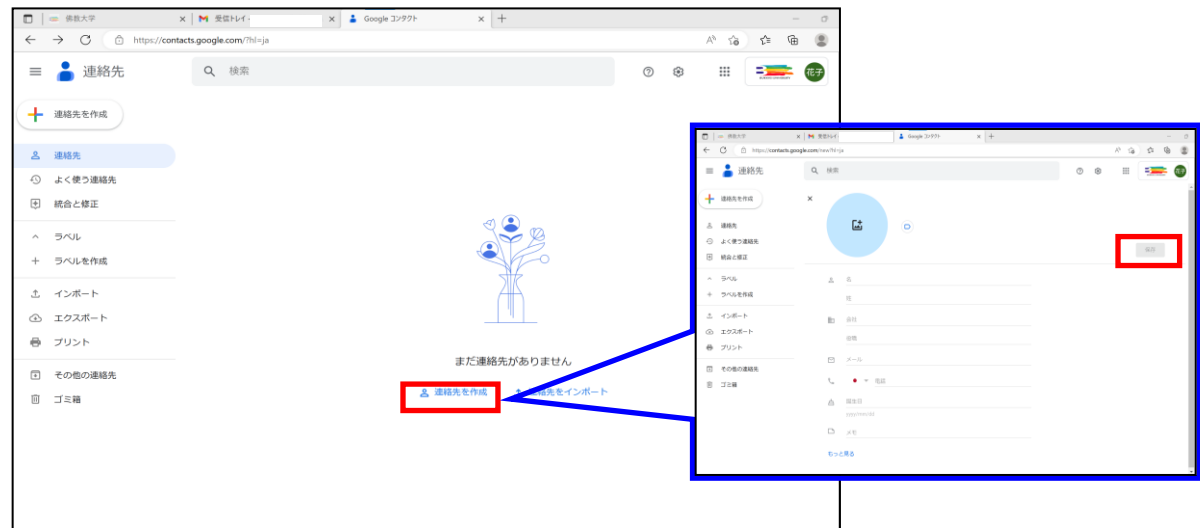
佛教大学
受信トレイ
Google コンタクト
https://contacts.google.com/?hl=ja
連絡先
検索
花子
連絡先を作成
連絡先
よく使う連絡先
統合と修正
ラベル
ラベルを作成
インポート
エクスポート
プリント
その他の連絡先
ゴミ箱
まだ連絡先がありません
連絡先を作成
連絡先をインポート

佛教大学
受信トレイ
Google コンタクト
https://contacts.google.com/new?hl=ja
連絡先
検索
花子
連絡先を作成
連絡先
よく使う連絡先
統合と修正
ラベル
ラベルを作成
インポート
エクスポート
プリント
その他の連絡先
ゴミ箱
保存
名
姓
会社
役職
メール
電話
誕生日
yyyy/mm/dd
メモ
もっと見る